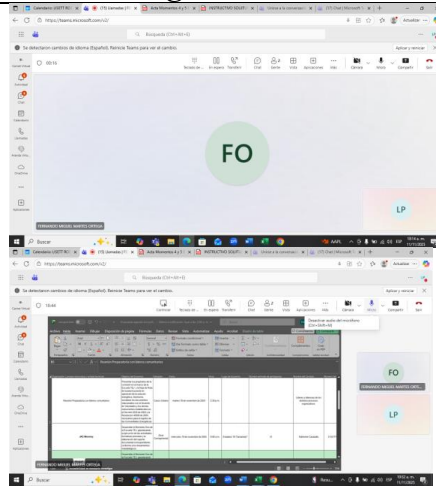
https://teams.microsoft.com/v2/

Búsqueda (Ctrl+Alt+E)

Se detectaron cambios de idioma (Español). Reinicie Teams para ver el cambio.

Aplicar y reiniciar

00:16

Chat

Personas

Vista

Cámara

Micro

Compartir

Salir

FO

LP

FERNANDO MIGUEL MARTOS ORTEGA

Buscar

https://teams.microsoft.com/v2/

Búsqueda (Ctrl+Alt+E)

Se detectaron cambios de idioma (Español). Reinicie Teams para ver el cambio.

Aplicar y reiniciar

19:48

Chat

Personas

Vista

Cámara

Micro

Compartir

Salir

Desactivar audio del micrófono (Ctrl+Shift+M)

FO

FERNANDO MIGUEL MARTOS ORT...

LP

FERNANDO MIGUEL MARTOS ORTEGA

Buscar